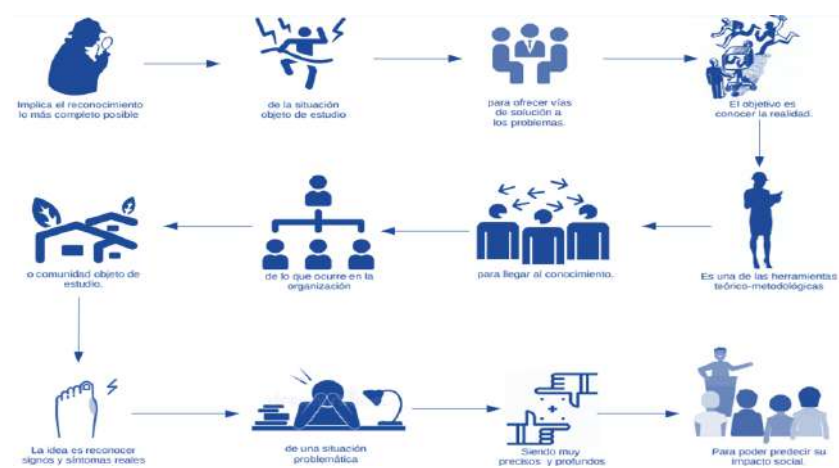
Implica el reconocimiento lo más completo posible

de la situación objeto de estudio

para ofrecer vías de solución a los problemas.

El objetivo es conocer la realidad.

Es una de las herramientas teórico-metodológicas

para llegar al conocimiento.

de lo que ocurre en la organización

o comunidad objeto de estudio.

La idea es reconocer signos y síntomas reales

de una situación problemática

Siendo muy precisos y profundos

Para poder predecir su impacto social.